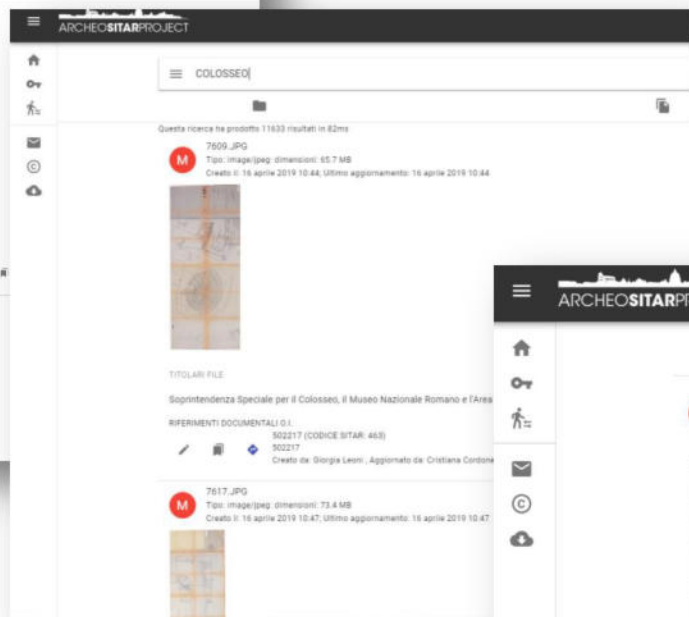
ARCHEOSITARPROJECT

COLOSSEO

Questa ricerca ha prodotto 11633 risultati in 82ms

M

7609.JPG

Tipo: image/jpeg; dimensioni: 65.7 MB

Creato il: 16 aprile 2019 10:44; Ultimo aggiornamento: 16 aprile 2019 10:44

TITOLARI FILE

Soprintendenza Speciale per il Colosseo, il Museo Nazionale Romano e l'Area

RIFERIMENTI DOCUMENTALI O.I.

502217 (CODICE SITAR: 463)

502217

Creato da: Giorgia Leoni , Aggiornato da: Cristiana Cordone

M

7617.JPG

Tipo: image/jpeg; dimensioni: 73.4 MB

Creato il: 16 aprile 2019 10:47; Ultimo aggiornamento: 16 aprile 2019 10:47

ARCHEOSITARPRO